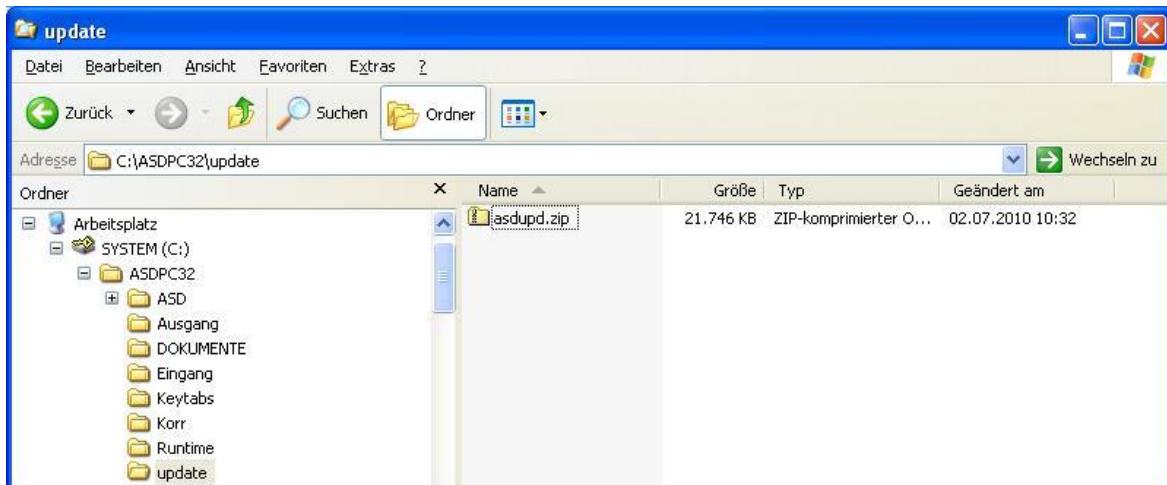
update

Datei Bearbeiten Ansicht Favoriten Extras ?

Zurück Suchen Ordner

Adresse C:\ASDPC32\update Wechseln zu

Ordner

Arbeitsplatz
SYSTEM (C:)
ASDPC32
ASD
Ausgang
DOKUMENTE
Eingang
Keytabs
Korr
Runtime
update

| Name | Größe | Typ | Geändert am |
|---|---|---|---|
| asdupd.zip | 21.746 KB | ZIP-komprimierter O... | 02.07.2010 10:32 |